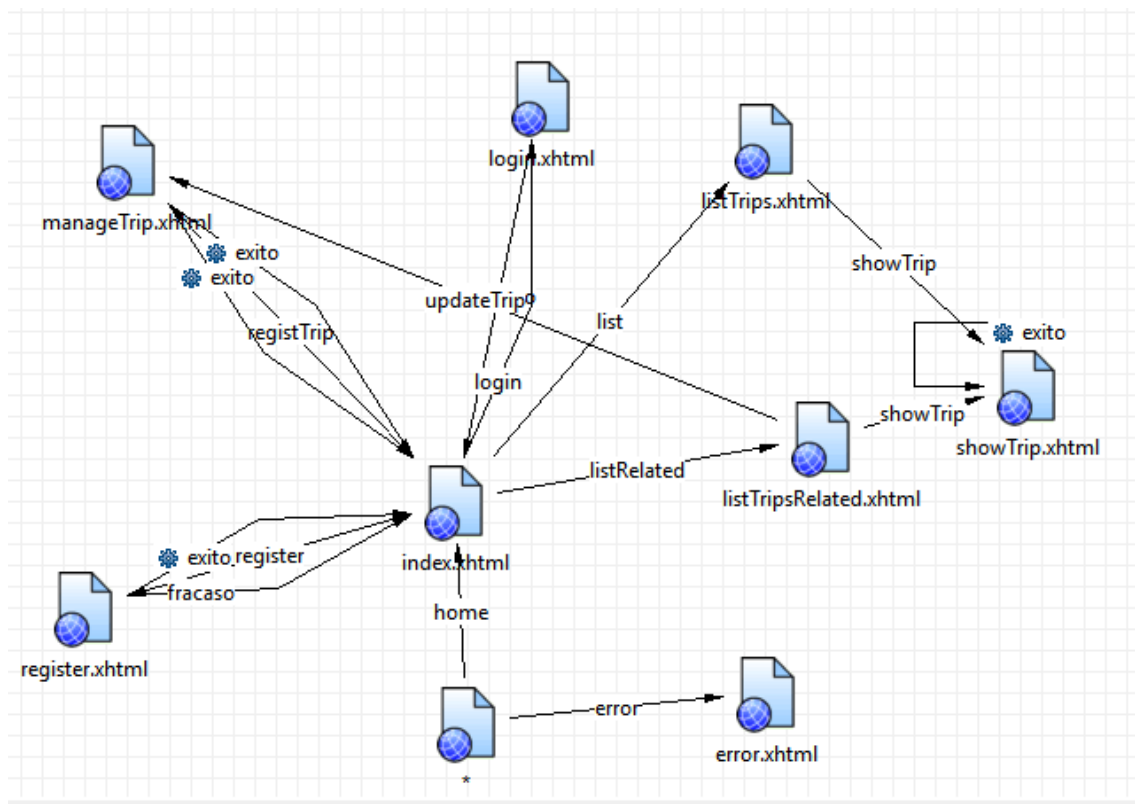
login.xhtml

listTrips.xhtml

manageTrip.xhtml

exito

exito

showTrip

updateTrip9

list

exito

registTrip

login

showTrip

showTrip.xhtml

listRelated

listTripsRelated.xhtml

exito register

index.xhtml

fracaso

home

register.xhtml

error

error.xhtml

*